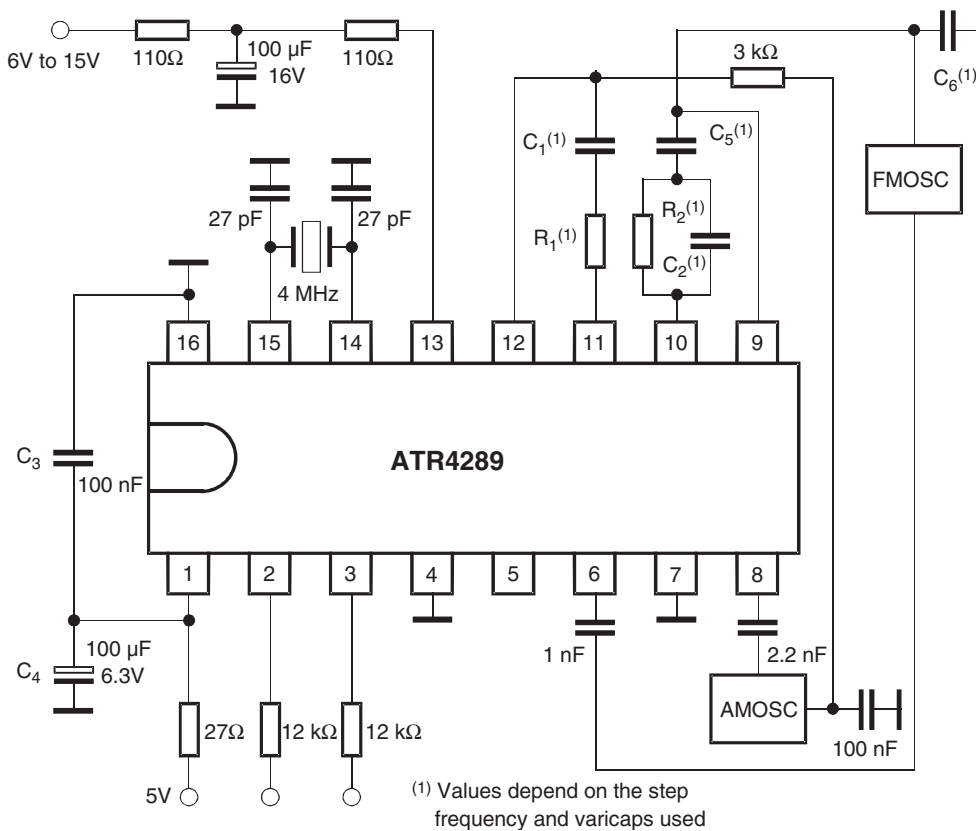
6V to 15V
110Ω
100 µF
16V
110Ω
3 kΩ
$C_6^{(1)}$
$C_1^{(1)}$
$C_5^{(1)}$
FMOSC
27 pF
27 pF
$R_2^{(1)}$
$R_1^{(1)}$
$C_2^{(1)}$
4 MHz
16
15
14
13
12
11
10
9
$C_3$
100 nF
ATR4289
1
2
3
4
5
6
7
8
1 nF
2.2 nF
100 µF
$C_4$
6.3V
AMOSC
100 nF
27Ω
12 kΩ
12 kΩ
5V
(1) Values depend on the step frequency and varicaps used